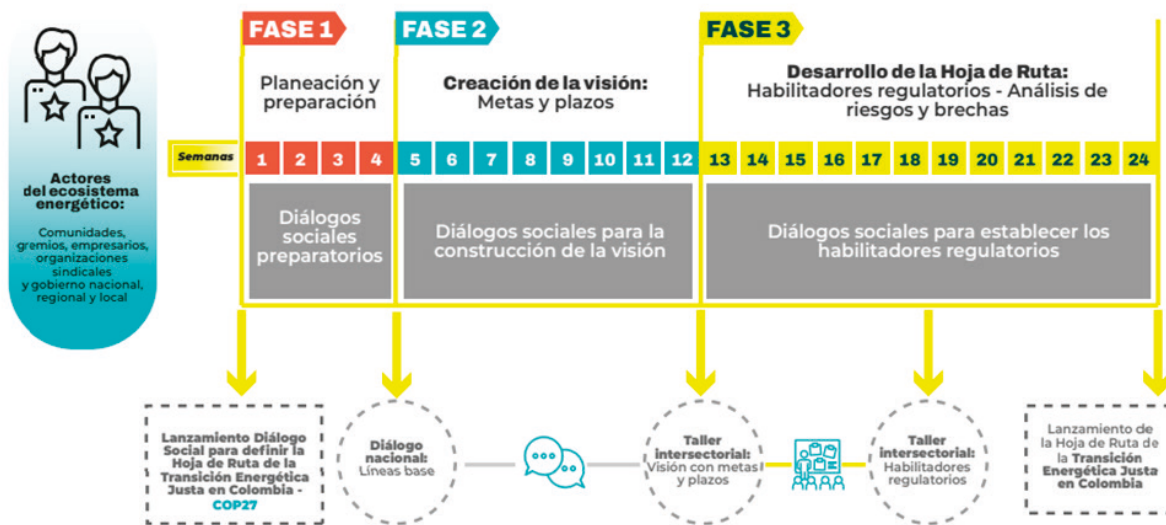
Actores del ecosistema energético:

Comunidades, gremios, empresarios, organizaciones sindicales y gobierno nacional, regional y local

FASE 1

Planeación y preparación

FASE 2

Creación de la visión: Metas y plazos

FASE 3

Desarrollo de la Hoja de Ruta: Habilitadores regulatorios - Análisis de riesgos y brechas

Semanas 1 2 3 4 5 6 7 8 9 10 11 12 13 14 15 16 17 18 19 20 21 22 23 24

Diálogos sociales preparatorios

Diálogos sociales para la construcción de la visión

Diálogos sociales para establecer los habilitadores regulatorios

Lanzamiento Diálogo Social para definir la Hoja de Ruta de la Transición Energética Justa en Colombia - COP27

Diálogo nacional: Líneas base

Taller intersectorial: Visión con metas y plazos

Taller intersectorial: Habilitadores regulatorios

Lanzamiento de la Hoja de Ruta de la Transición Energética Justa en Colombia